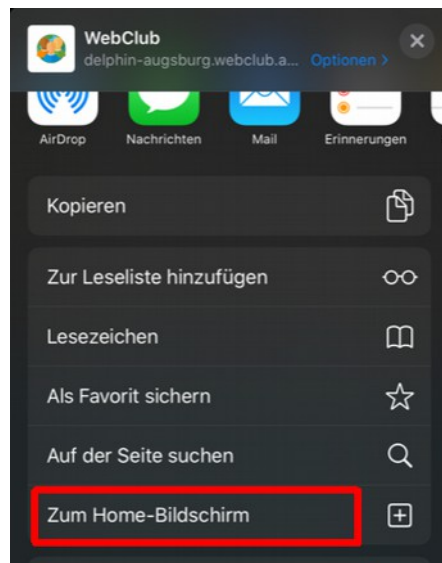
WebClub
delphin-augsburg.webclub.a... Optionen >

AirDrop
Nachrichten
Mail
Erinnerungen

Kopieren

Zur Leseliste hinzufügen

Lesezeichen

Als Favorit sichern

Auf der Seite suchen

Zum Home-Bildschirm